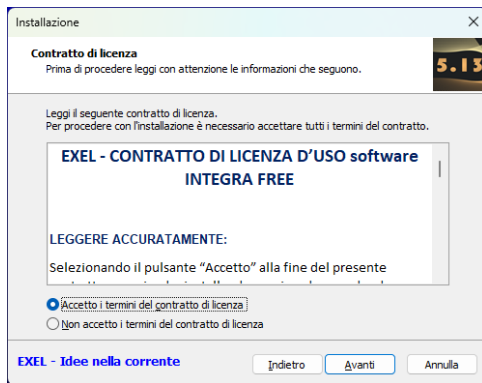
Installazione
×

Contratto di licenza
Prima di procedere leggi con attenzione le informazioni che seguono.

5.13

Leggi il seguente contratto di licenza.
Per procedere con l'installazione è necessario accettare tutti i termini del contratto.

EXEL - CONTRATTO DI LICENZA D'USO software INTEGRA FREE

LEGGERE ACCURATAMENTE:

Selezionando il pulsante "Accetto" alla fine del presente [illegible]

Accetto i termini del contratto di licenza
Non accetto i termini del contratto di licenza

EXEL - Idee nella corrente

Indietro
Avanti
Annulla